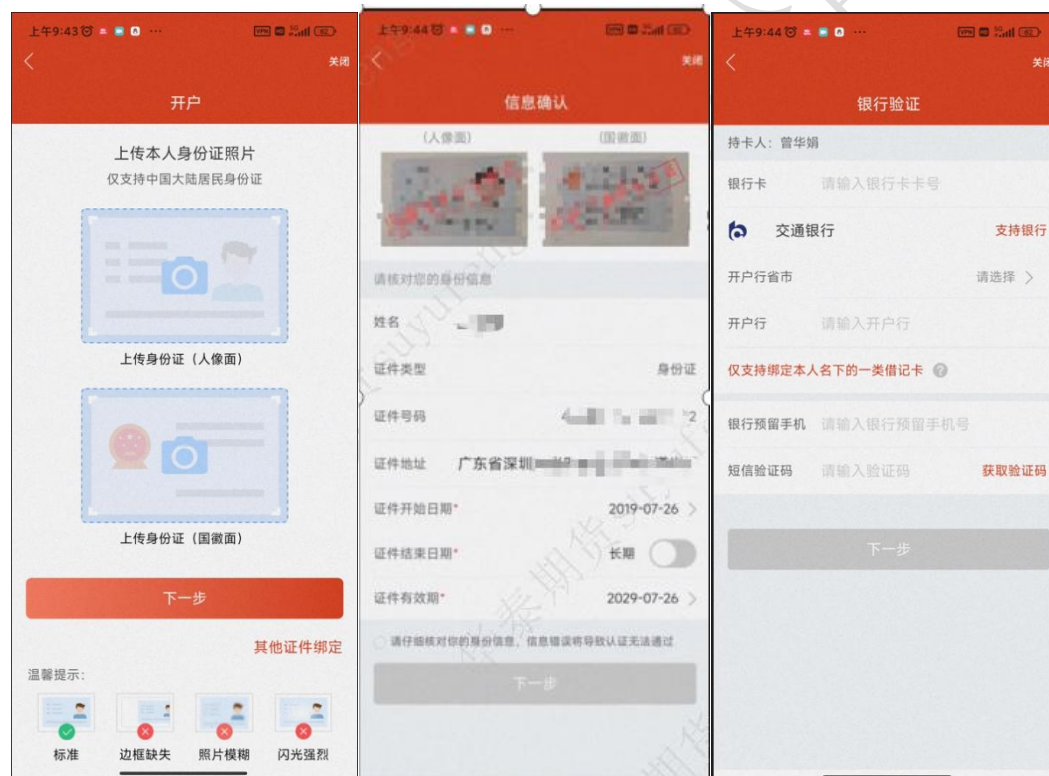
上午9:43

关闭

开户

上传本人身份证照片

仅支持中国大陆居民身份证

上传身份证（人像面）

上传身份证（国徽面）

下一步

其他证件绑定

温馨提示：

标准 边框缺失 照片模糊 闪光强烈

上午9:44

关闭

信息确认

（人像面） （国徽面）

请核对您的身份信息

姓名 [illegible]

证件类型 身份证

证件号码 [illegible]2

证件地址 广东省深圳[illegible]

证件开始日期* 2019-07-26

证件结束日期* 长期

证件有效期* 2029-07-26

请仔细核对你的身份信息，信息错误将导致认证无法通过

下一步

上午9:44

关闭

银行验证

持卡人：曾华娟

银行卡 请输入银行卡卡号

交通银行 支持银行

开户行省市 请选择 >

开户行 请输入开户行

仅支持绑定本人名下的一类借记卡

银行预留手机 请输入银行预留手机号

短信验证码 请输入验证码 获取验证码

下一步